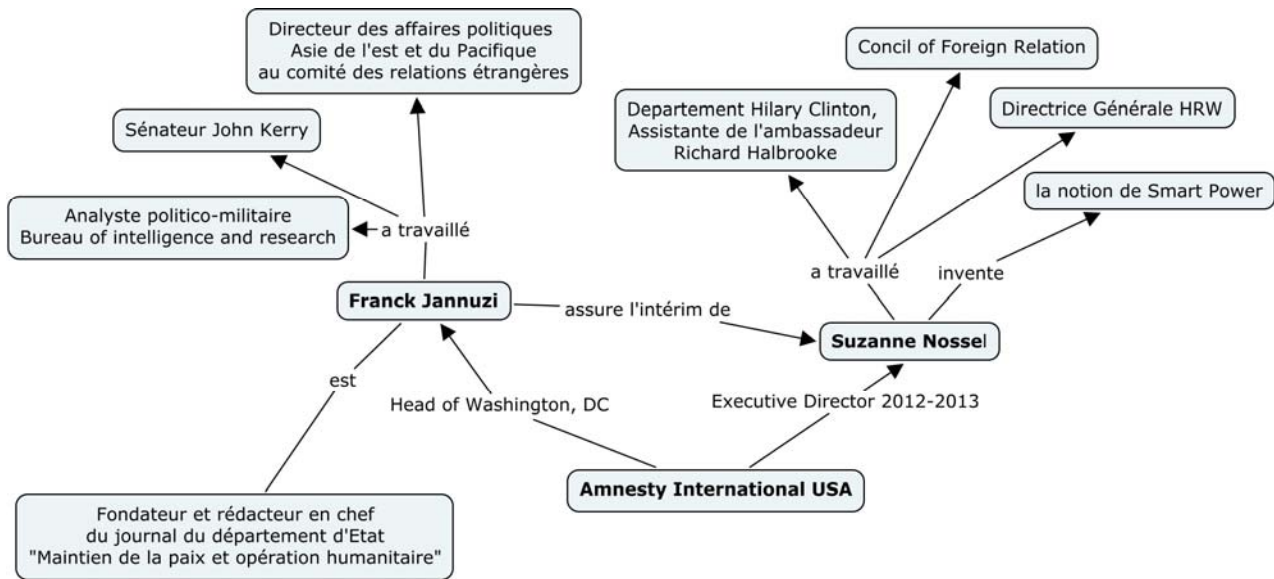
Directeur des affaires politiques
Asie de l'est et du Pacifique
au comité des relations étrangères

Concil of Foreign Relation

Sénateur John Kerry

Departement Hilary Clinton,
Assistante de l'ambassadeur
Richard Halbrooke

Directrice Générale HRW

la notion de Smart Power

Analyste politico-militaire
Bureau of intelligence and research

a travaillé

a travaillé

invente

Franck Jannuzi

assure l'intérim de

Suzanne Nossel

est

Head of Washington, DC

Executive Director 2012-2013

Amnesty International USA

Fondateur et rédacteur en chef
du journal du département d'Etat
"Maintien de la paix et opération humanitaire"